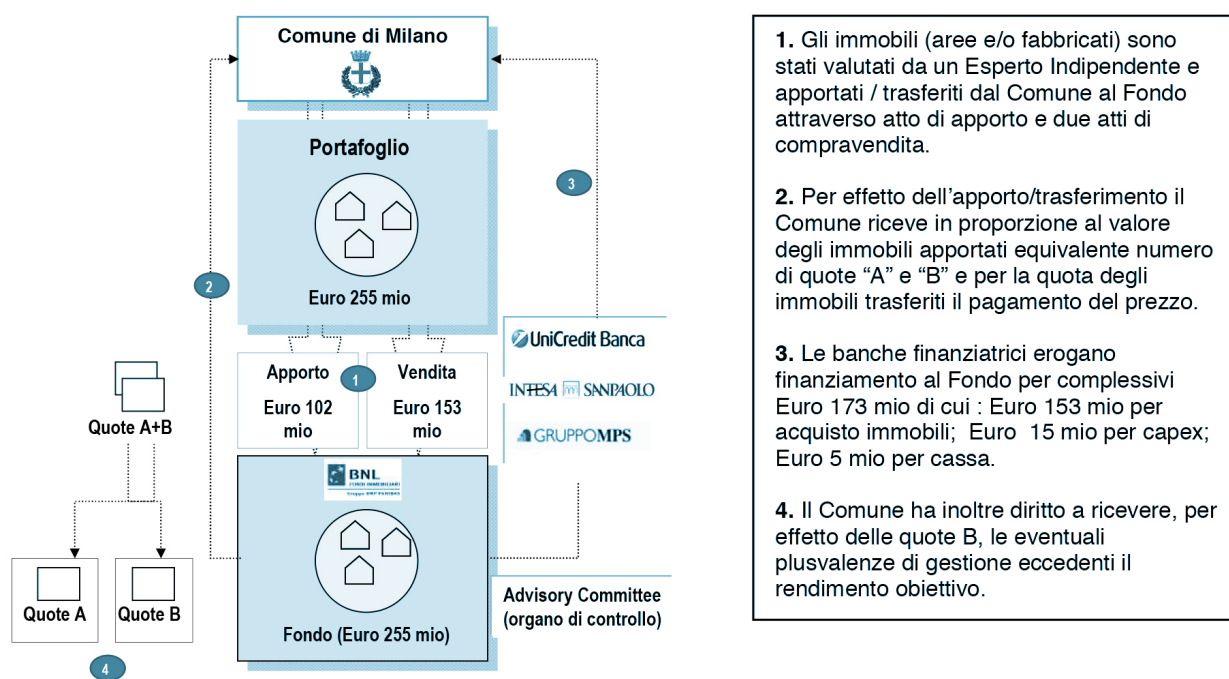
Comune di Milano

Portafoglio

Euro 255 mio

3

2

UniCredit Banca

INTESA SANPAOLO

GRUPPOMPS

Apporto

Euro 102 mio

1

Vendita

Euro 153 mio

Quote A+B

BNL

Fondo (Euro 255 mio)

Advisory Committee (organo di controllo)

Quote A

Quote B

4

**1.** Gli immobili (aree e/o fabbricati) sono stati valutati da un Esperto Indipendente e apportati / trasferiti dal Comune al Fondo attraverso atto di apporto e due atti di compravendita.

**2.** Per effetto dell'apporto/trasferimento il Comune riceve in proporzione al valore degli immobili apportati equivalente numero di quote "A" e "B" e per la quota degli immobili trasferiti il pagamento del prezzo.

**3.** Le banche finanziatrici erogano finanziamento al Fondo per complessivi Euro 173 mio di cui : Euro 153 mio per acquisto immobili; Euro 15 mio per capex; Euro 5 mio per cassa.

**4.** Il Comune ha inoltre diritto a ricevere, per effetto delle quote B, le eventuali plusvalenze di gestione eccedenti il rendimento obiettivo.